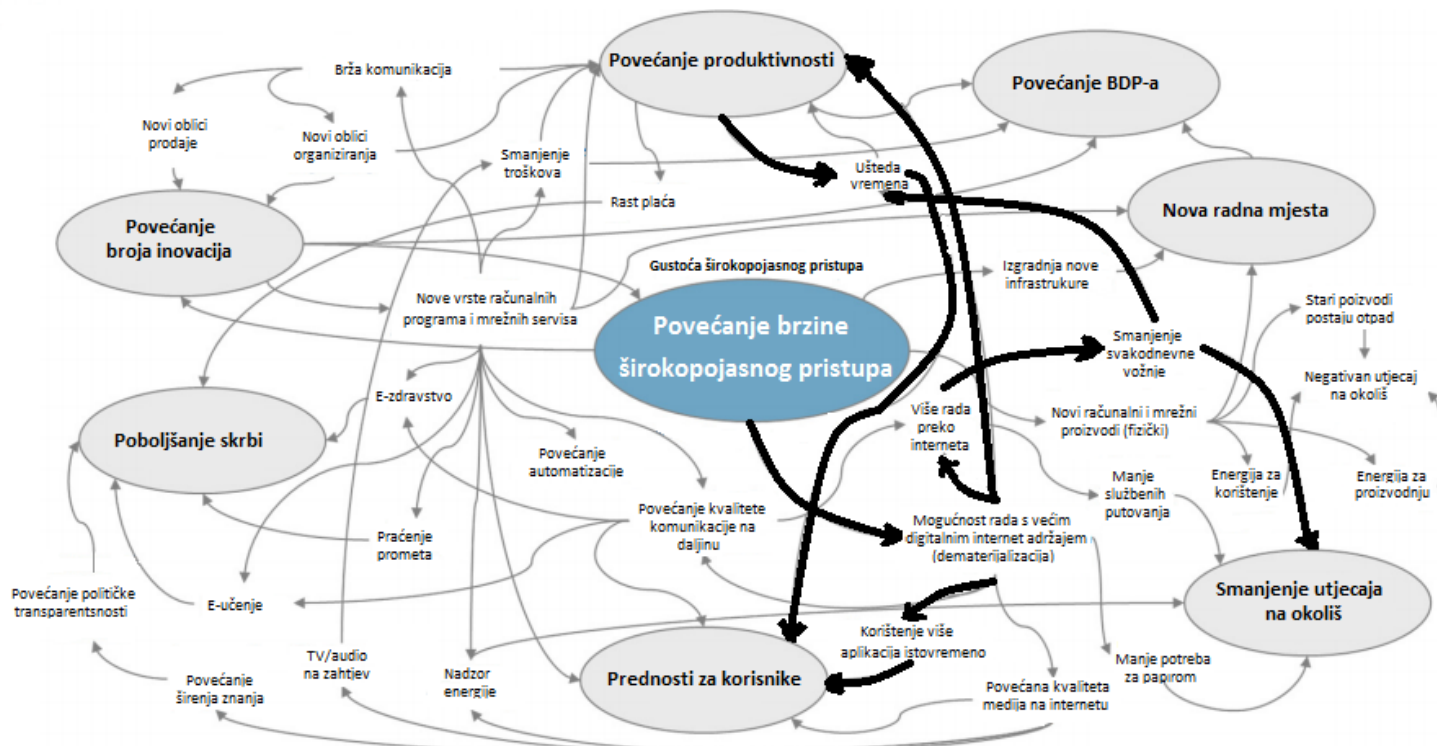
Povećanje produktivnosti

Povećanje BDP-a

Brža komunikacija

Novi oblici prodaje

Novi oblici organiziranja

Smanjenje troškova

Ušteda vremena

Rast plaća

Nova radna mjesta

Povećanje broja inovacija

Gustoća širokopojasnog pristupa

Izgradnja nove infrastrukure

Nove vrste računalnih programa i mrežnih servisa

Povećanje brzine širokopojasnog pristupa

Stari poizvodi postaju otpad

Smanjenje svakodnevne vožnje

Negativan utjecaj na okoliš

E-zdravstvo

Više rada preko interneta

Novi računalni i mrežni proizvodi (fizički)

Poboljšanje skrbi

Povećanje automatizacije

Manje službenih putovanja

Energija za korištenje

Energija za proizvodnju

Povećanje kvalitete komunikacije na daljinu

Praćenje prometa

Mogućnost rada s većim digitalnim internet adržajem (dematerijalizacija)

Povećanje političke transparentsnosti

E-učenje

Smanjenje utjecaja na okoliš

Korištenje više aplikacija istovremeno

TV/audio na zahtjev

Nadzor energije

Prednosti za korisnike

Manje potreba za papirom

Povećanje širenja znanja

Povećana kvaliteta medija na internetu